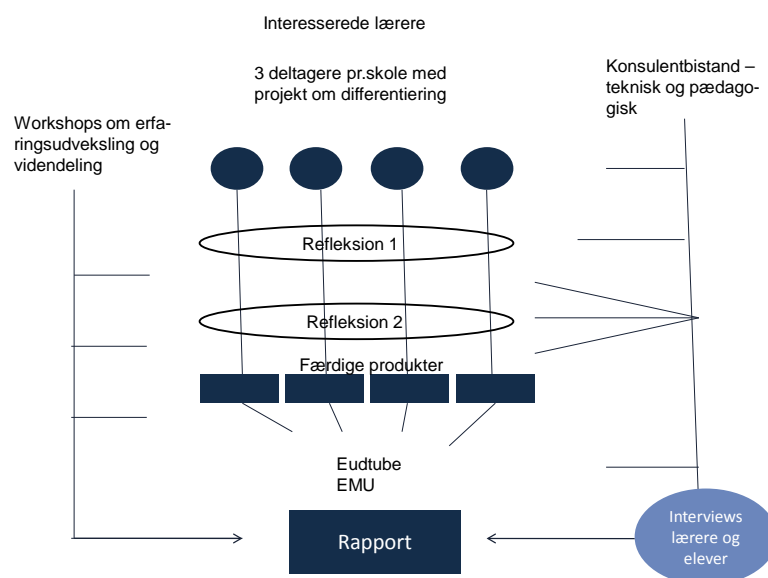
Interesserede lærere

3 deltagere pr.skole med projekt om differentiering

Konsulentbistand – teknisk og pædagogisk

Workshops om erfaringsudveksling og videndeling

Refleksion 1

Refleksion 2

Færdige produkter

Eudtube
EMU

Rapport

Interviews lærere og elever